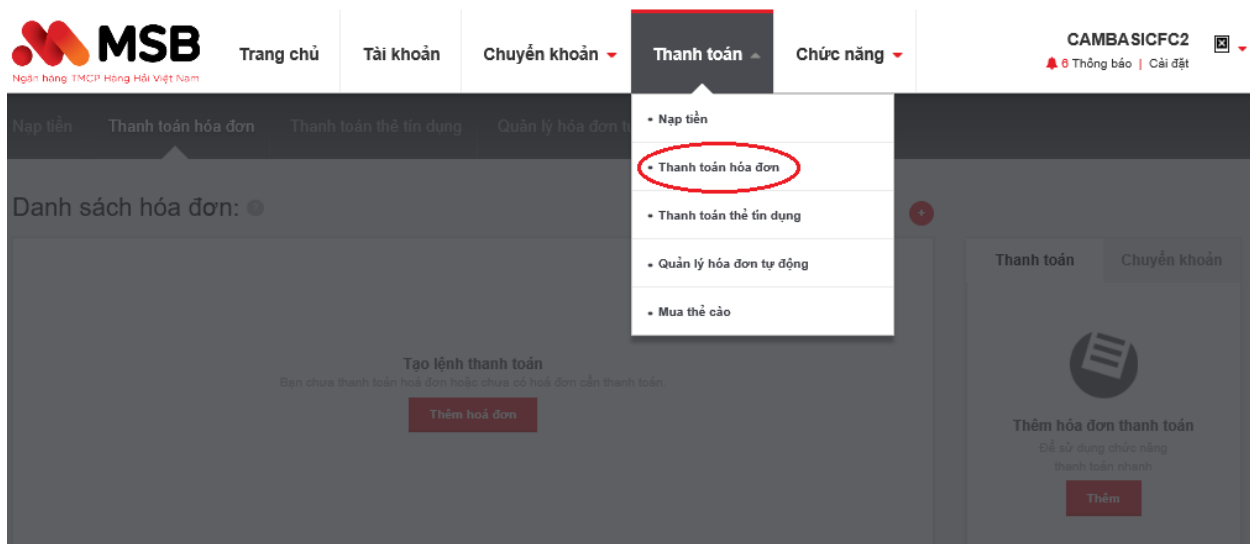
MSB
Ngân hàng TMCP Hàng Hải Việt Nam

Trang chủ | Tài khoản | Chuyển khoản | Thanh toán | Chức năng

CAMBASICFC2
6 Thông báo | Cài đặt

Nạp tiền | Thanh toán hóa đơn | Thanh toán thẻ tín dụng | Quản lý hóa đơn t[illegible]

• Nạp tiền
• Thanh toán hóa đơn
• Thanh toán thẻ tín dụng
• Quản lý hóa đơn tự động
• Mua thẻ cào

Danh sách hóa đơn:

Tạo lệnh thanh toán
Bạn chưa thanh toán hoá đơn hoặc chưa có hoá đơn cần thanh toán
Thêm hoá đơn

Thanh toán | Chuyển khoản

Thêm hóa đơn thanh toán
Để sử dụng chức năng thanh toán nhanh
Thêm